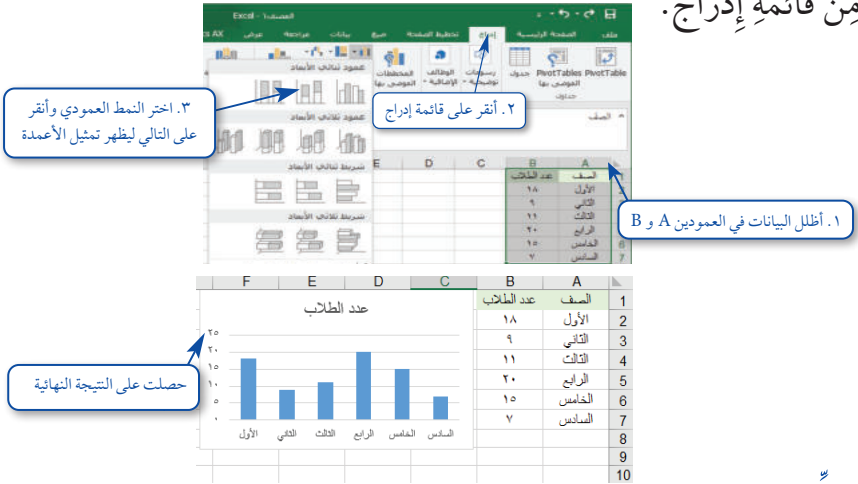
مِن قائمةِ إدراج.

Excel - المصنف1

ملف الصفحة الرئيسية إدراج تخطيط الصفحة صيغ بيانات مراجعة عرض

PivotTable PivotTables الموصى بها جدول رسومات توضيحية الوظائف الإضافية المخططات الموصى بها

جداول

عمود ثنائي الأبعاد

عمود ثلاثي الأبعاد

شريط ثنائي الأبعاد

شريط ثلاثي الأبعاد

٣. اختر النمط العمودي وأنقر على التالي ليظهر تمثيل الأعمدة

٢. أنقر على قائمة إدراج

١. أظلل البيانات في العمودين A و B

حصلت على النتيجة النهائية

| | A | B |
|---|---|---|
| 1 | الصف | عدد الطلاب |
| 2 | الأول | ١٨ |
| 3 | الثاني | ٩ |
| 4 | الثالث | ١١ |
| 5 | الرابع | ٢٠ |
| 6 | الخامس | ١٥ |
| 7 | السادس | ٧ |
| 8 | | |
| 9 | | |
| 10 | | |

عدد الطلاب

٢٥ ٢٠ ١٥ ١٠ ٥ ٠

الأول الثاني الثالث الرابع الخامس السادس